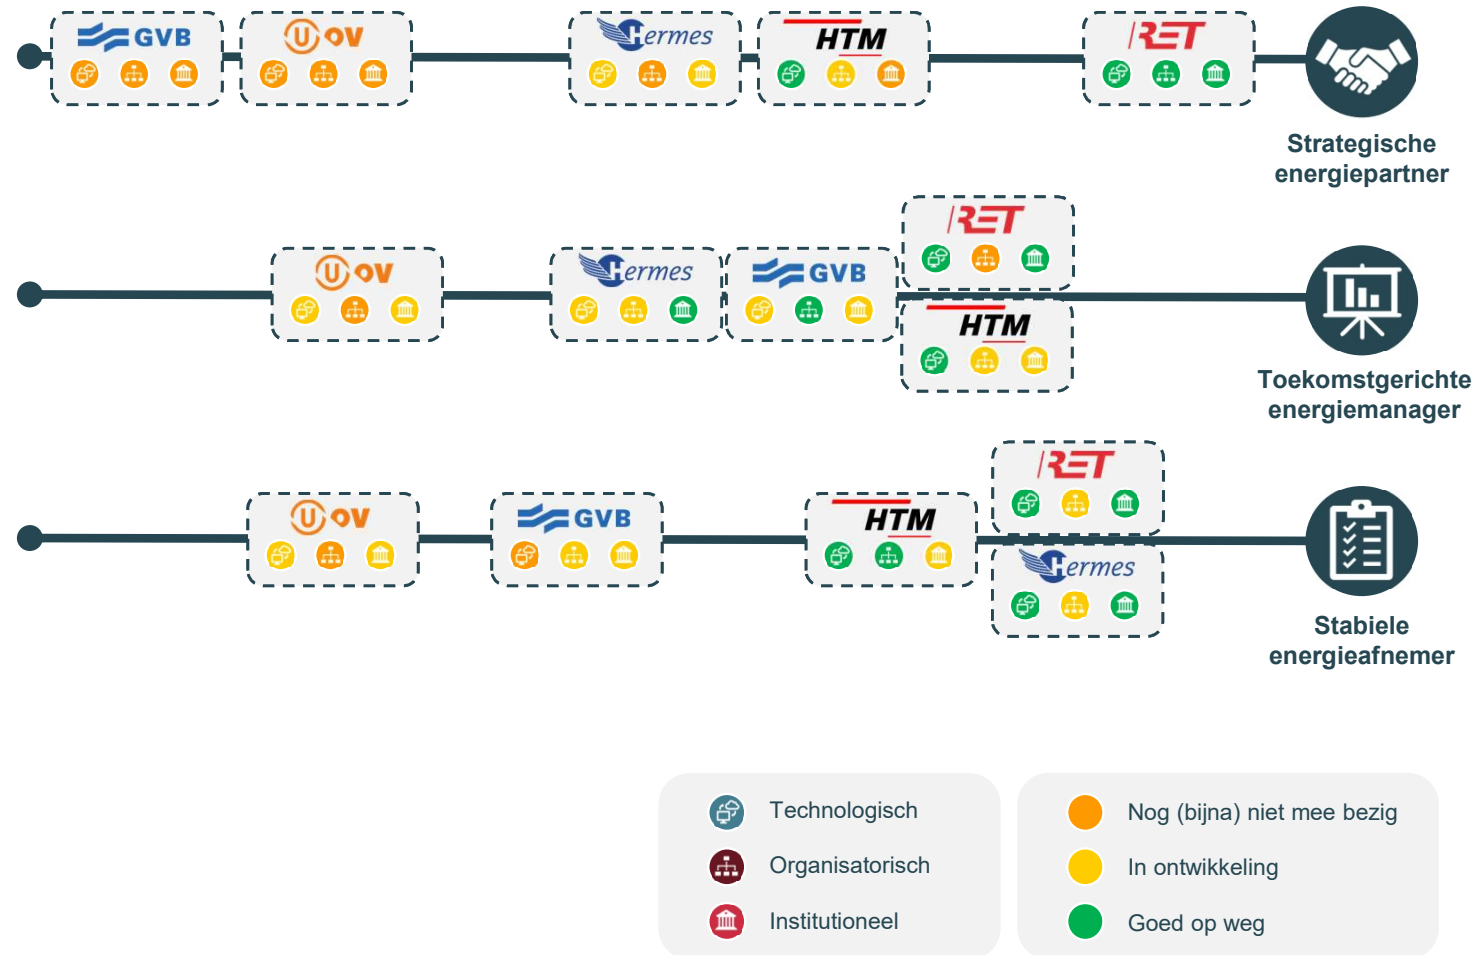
GVB
U OV
Hermes
HTM
RET

Strategische energiepartner

U OV
Hermes
GVB
RET
HTM

Toekomstgerichte energiemanager

U OV
GVB
HTM
RET
Hermes

Stabiele energieafnemer

Technologisch
Organisatorisch
Institutioneel

Nog (bijna) niet mee bezig
In ontwikkeling
Goed op weg